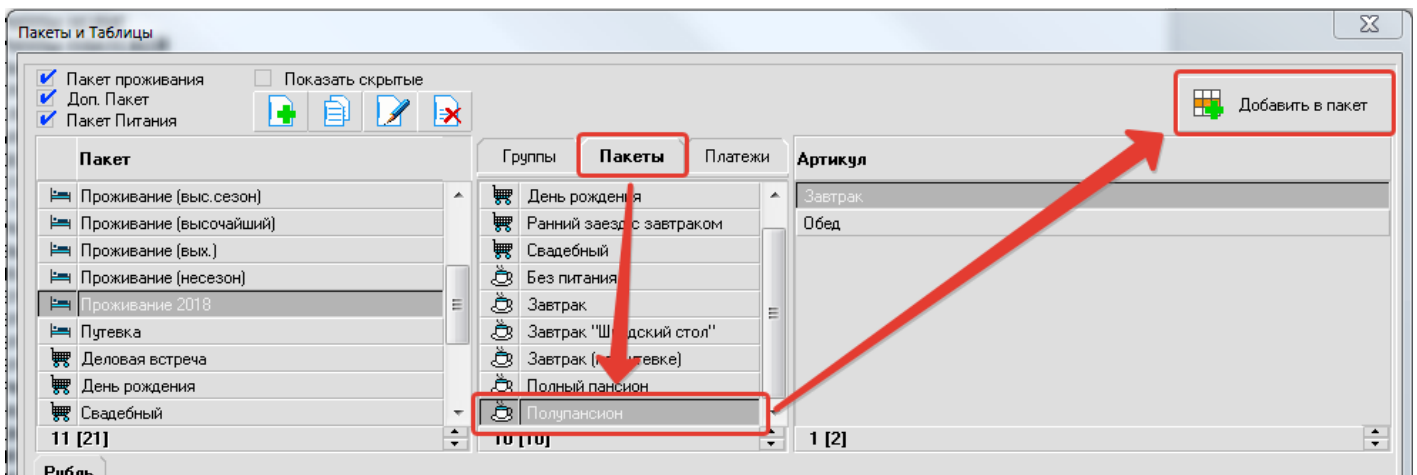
Пакеты и Таблицы

Пакет проживания
Доп. Пакет
Пакет Питания
Показать скрытые

Добавить в пакет

Пакет
Проживание (выс.сезон)
Проживание (высочайший)
Проживание (вых.)
Проживание (несезон)
Проживание 2018
Путевка
Деловая встреча
День рождения
Свадебный
11 [21]

Группы
Пакеты
Платежи
День рождения
Ранний заезд с завтраком
Свадебный
Без питания
Завтрак
Завтрак "Ш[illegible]дский стол"
Завтрак ([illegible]тевке)
Полный пансион
Полупансион
10 [10]

Артикул
Завтрак
Обед
1 [2]

Рубль